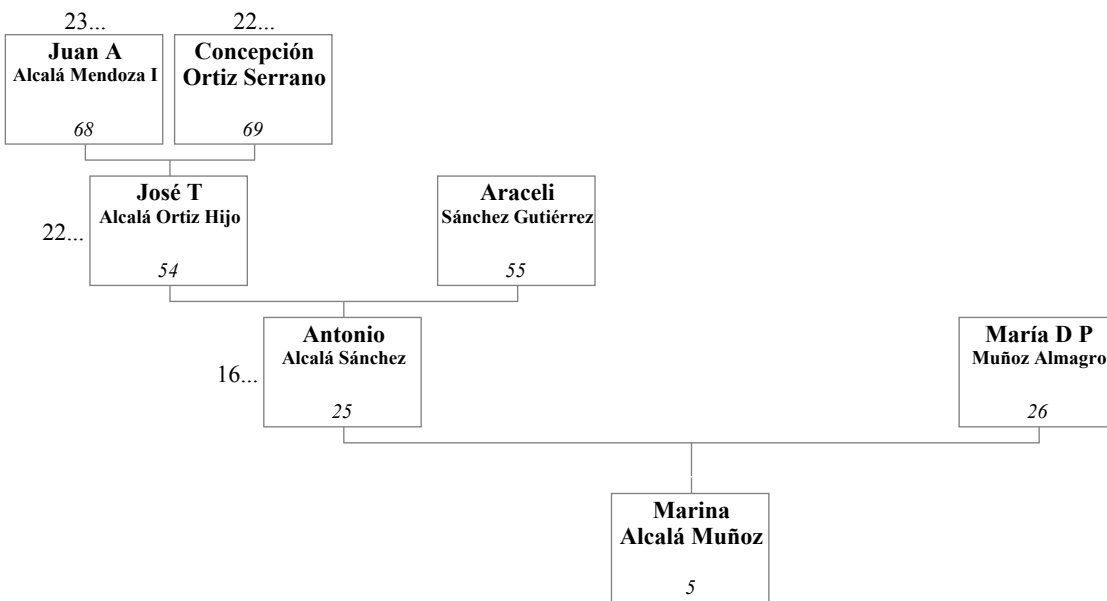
23...
Juan A
Alcalá Mendoza I
68

22...
Concepción
Ortiz Serrano
69

22...
José T
Alcalá Ortiz Hijo
54

Araceli
Sánchez Gutiérrez
55

16...
Antonio
Alcalá Sánchez
25

María D P
Muñoz Almagro
26

Marina
Alcalá Muñoz
5